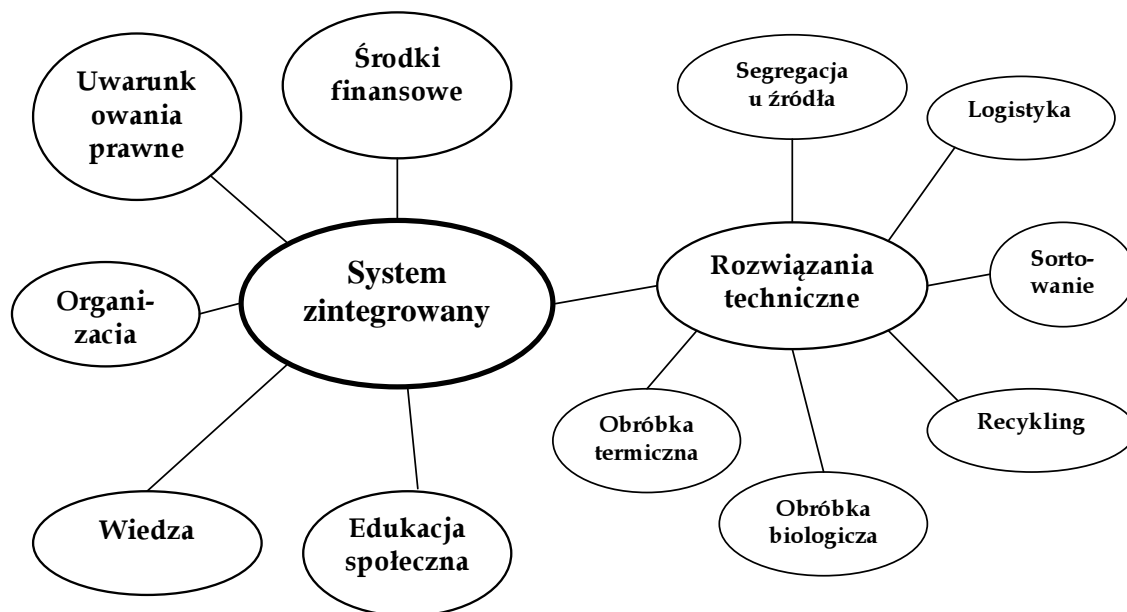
Uwarunk owania prawne

Środki finansowe

Segregacja u źródła

Logistyka

Organi-zacia

System zintegrowany

Rozwiązania techniczne

Sorto-wanie

Obróbka termiczna

Recykling

Obróbka biologicza

Wiedza

Edukacja społeczna